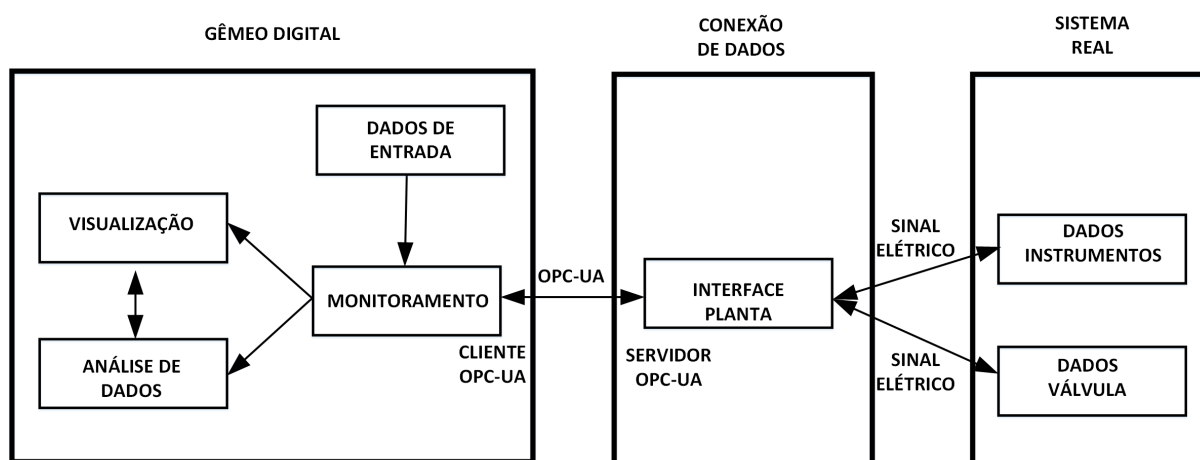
GÊMEO DIGITAL

CONEXÃO DE DADOS

SISTEMA REAL

DADOS DE ENTRADA

VISUALIZAÇÃO

MONITORAMENTO

ANÁLISE DE DADOS

CLIENTE OPC-UA

OPC-UA

INTERFACE PLANTA

SERVIDOR OPC-UA

SINAL ELÉTRICO

DADOS INSTRUMENTOS

SINAL ELÉTRICO

DADOS VÁLVULA